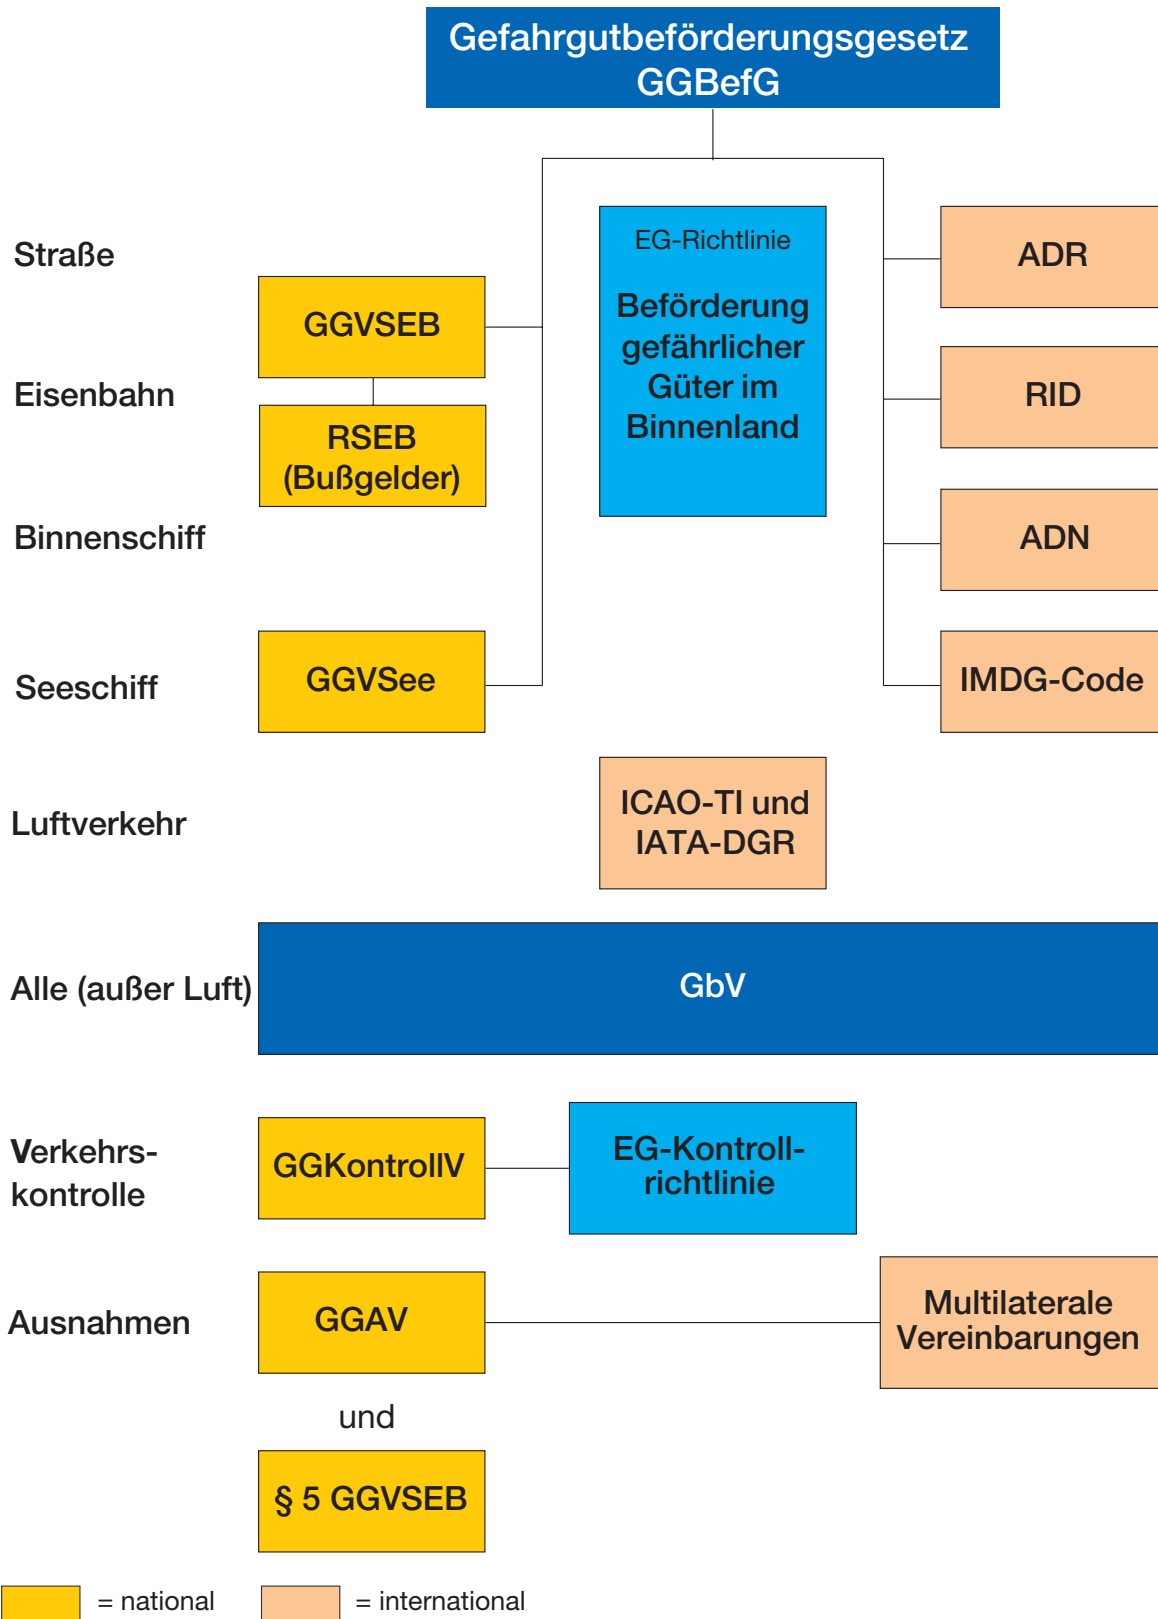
Gefahrgutbeförderungsgesetz
GGBefG

Straße

Eisenbahn

Binnenschiff

Seeschiff

Luftverkehr

Alle (außer Luft)

Verkehrs-
kontrolle

Ausnahmen

GGVSEB

RSEB
(Bußgelder)

GGVSee

EG-Richtlinie

Beförderung gefährlicher Güter im Binnenland

ADR

RID

ADN

IMDG-Code

ICAO-TI und IATA-DGR

GbV

GGKontrollV

EG-Kontroll-
richtlinie

GGAV

Multilaterale Vereinbarungen

und

§ 5 GGVSEB

= national

= international